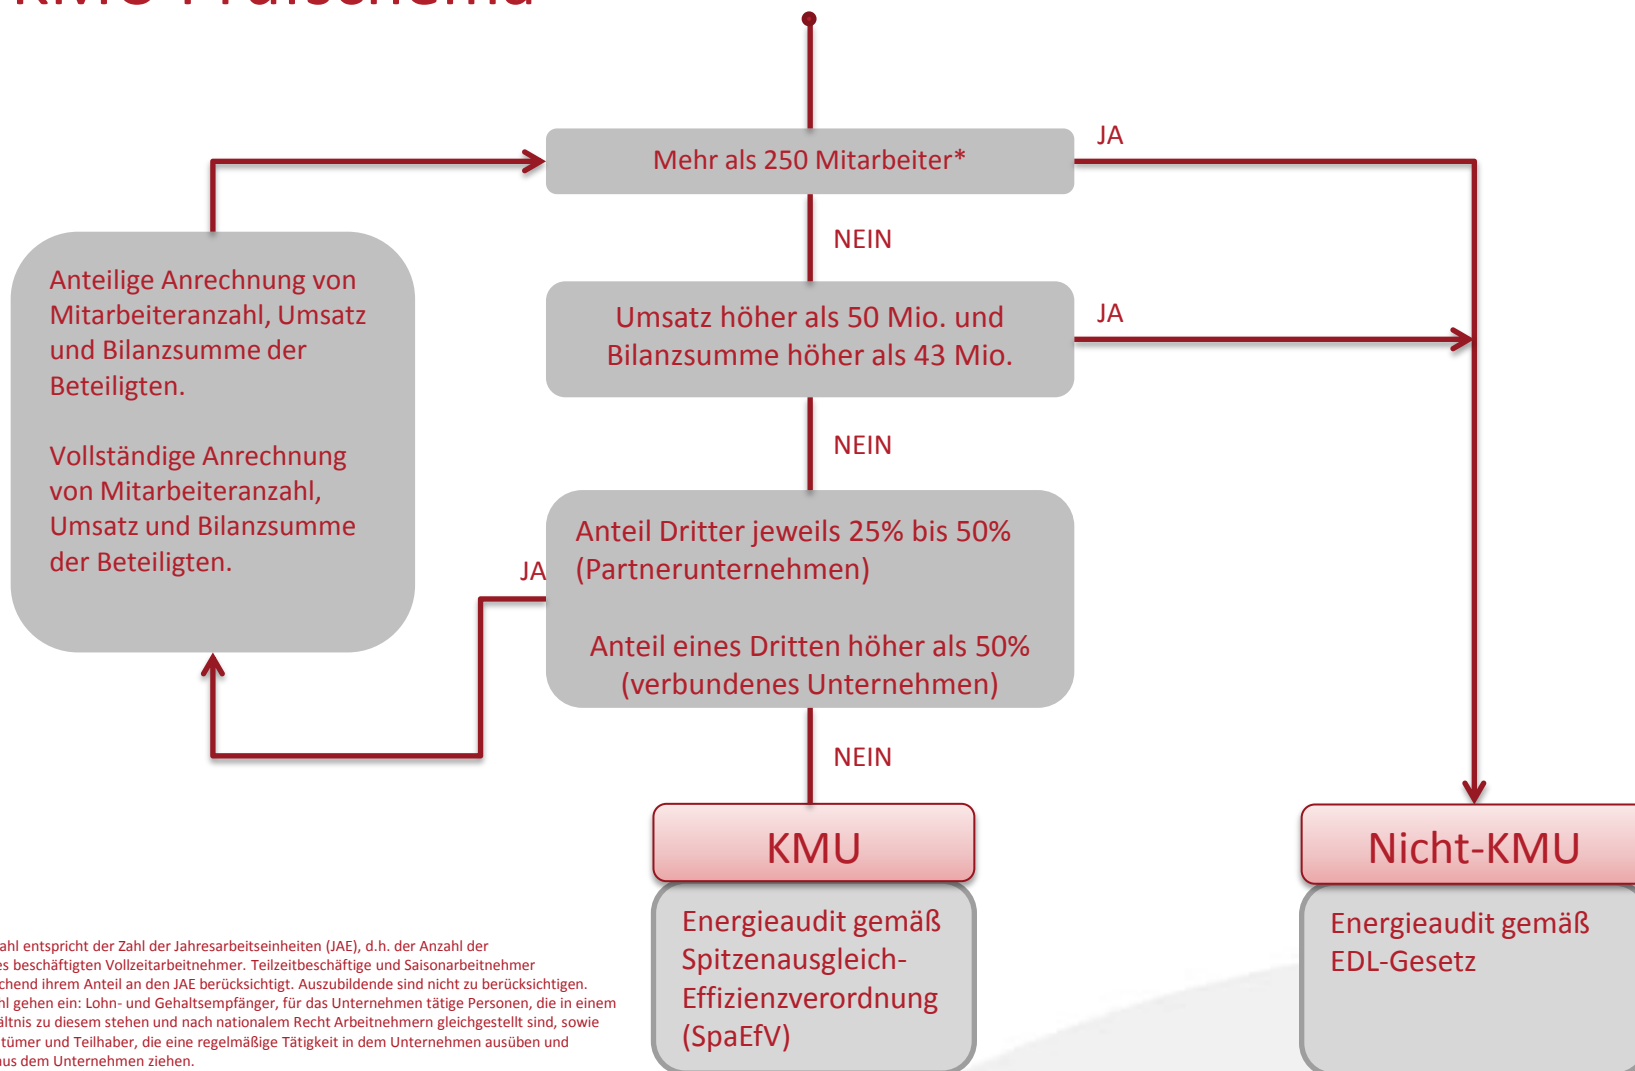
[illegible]

Mehr als 250 Mitarbeiter*

JA

NEIN

Umsatz höher als 50 Mio. und Bilanzsumme höher als 43 Mio.

JA

NEIN

Anteilige Anrechnung von Mitarbeiteranzahl, Umsatz und Bilanzsumme der Beteiligten.

Vollständige Anrechnung von Mitarbeiteranzahl, Umsatz und Bilanzsumme der Beteiligten.

JA

Anteil Dritter jeweils 25% bis 50% (Partnerunternehmen)

Anteil eines Dritten höher als 50% (verbundenes Unternehmen)

NEIN

KMU

Energieaudit gemäß Spitzenausgleich-Effizienzverordnung (SpaEfV)

Nicht-KMU

Energieaudit gemäß EDL-Gesetz

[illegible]ahl entspricht der Zahl der Jahresarbeitseinheiten (JAE), d.h. der Anzahl der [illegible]es beschäftigten Vollzeitarbeitnehmer. Teilzeitbeschäftige und Saisonarbeitnehmer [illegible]chend ihrem Anteil an den JAE berücksichtigt. Auszubildende sind nicht zu berücksichtigen. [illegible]l gehen ein: Lohn- und Gehaltsempfänger, für das Unternehmen tätige Personen, die in einem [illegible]ältnis zu diesem stehen und nach nationalem Recht Arbeitnehmern gleichgestellt sind, sowie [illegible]tümer und Teilhaber, die eine regelmäßige Tätigkeit in dem Unternehmen ausüben und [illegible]us dem Unternehmen ziehen.